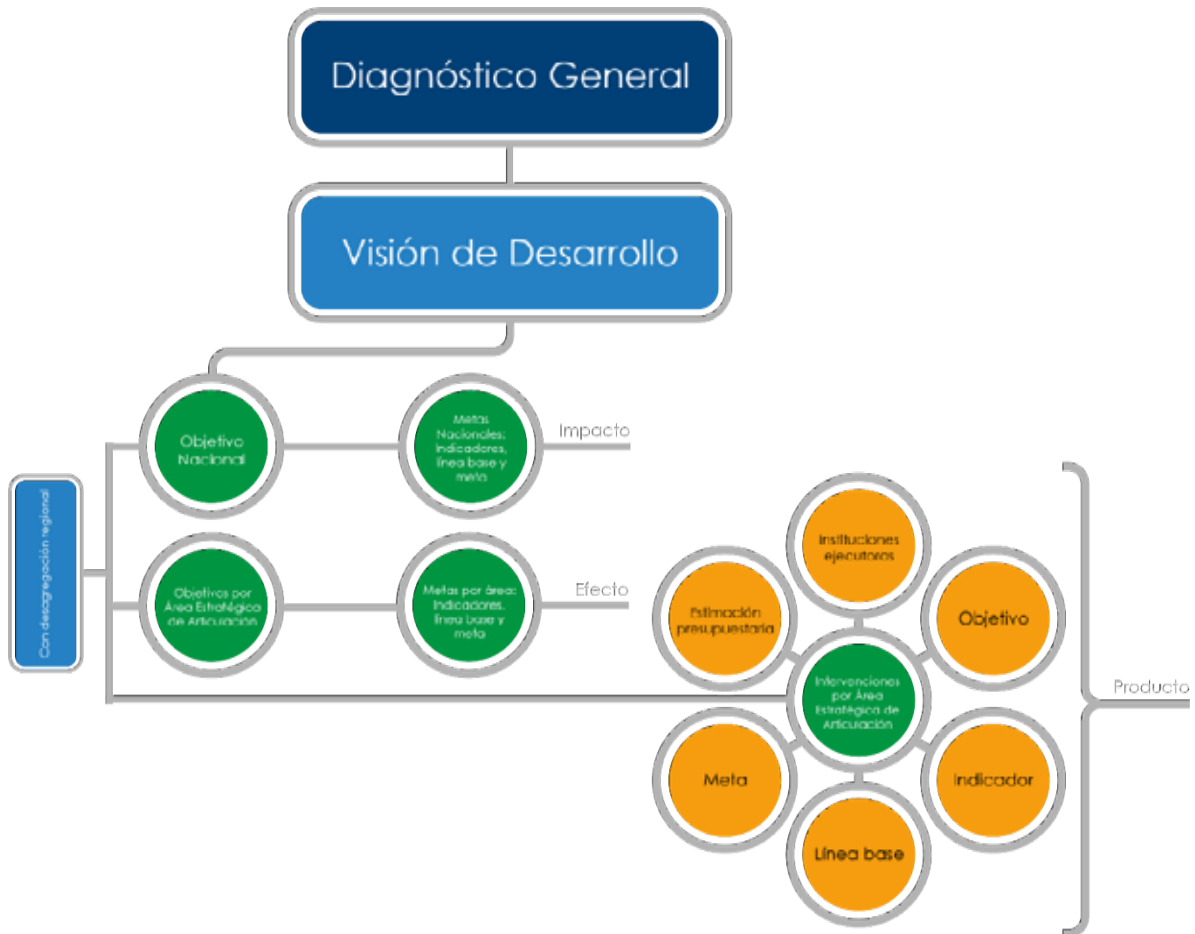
Diagnóstico General

Visión de Desarrollo

Con desagregación regional

Objetivo Nacional

Metas Nacionales: Indicadores, línea base y meta

Impacto

Objetivos por Área Estratégica de Articulación

Metas por área: Indicadores, línea base y meta

Efecto

Instituciones ejecutoras

Estimación presupuestaria

Objetivo

Intervenciones por Área Estratégica de Articulación

Producto

Meta

Indicador

Línea base